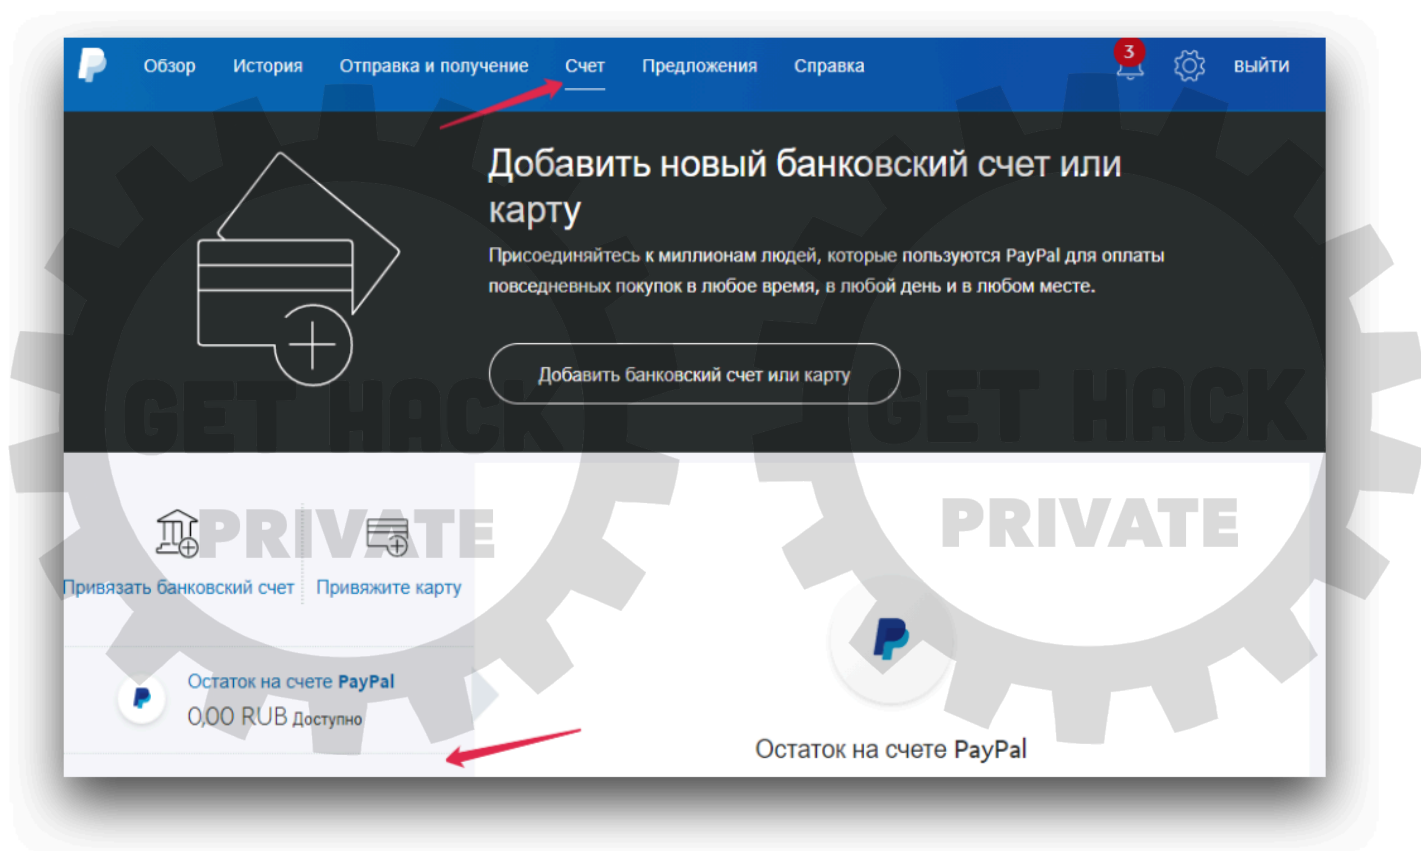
Обзор История Отправка и получение Счет Предложения Справка 3 ВЫЙТИ

Добавить новый банковский счет или карту

Присоединяйтесь к миллионам людей, которые пользуются PayPal для оплаты повседневных покупок в любое время, в любой день и в любом месте.

Добавить банковский счет или карту

GET HACK PRIVATE

GET HACK PRIVATE

Привязать банковский счет Привяжите карту

Остаток на счете PayPal
0,00 RUB Доступно

Остаток на счете PayPal